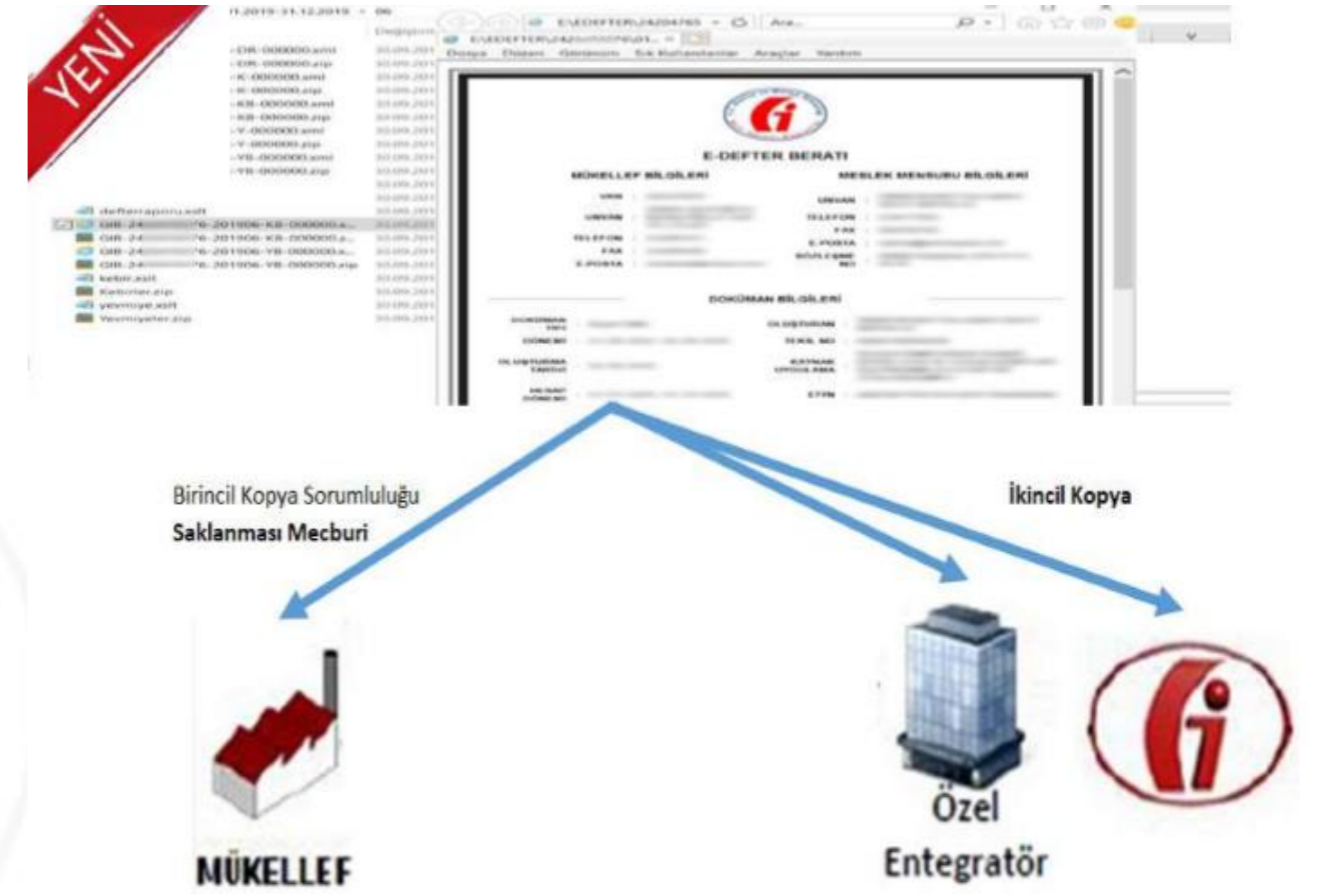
YENİ

E-DEFTER BERATI

MÜKELLEF BİLGİLERİ

MESLEK MENSUBU BİLGİLERİ

DOKÜMAN BİLGİLERİ

defterraporu.xslt
kebir.xslt
Kebirler.zip
yevmiye.xslt
Yevmiyeler.zip

Dosya Düzen Görünüm Sık Kullanılanlar Araçlar Yardım

Birincil Kopya Sorumluluğu
Saklanması Mecburi

İkincil Kopya

MÜKELLEF

Özel Entegratör